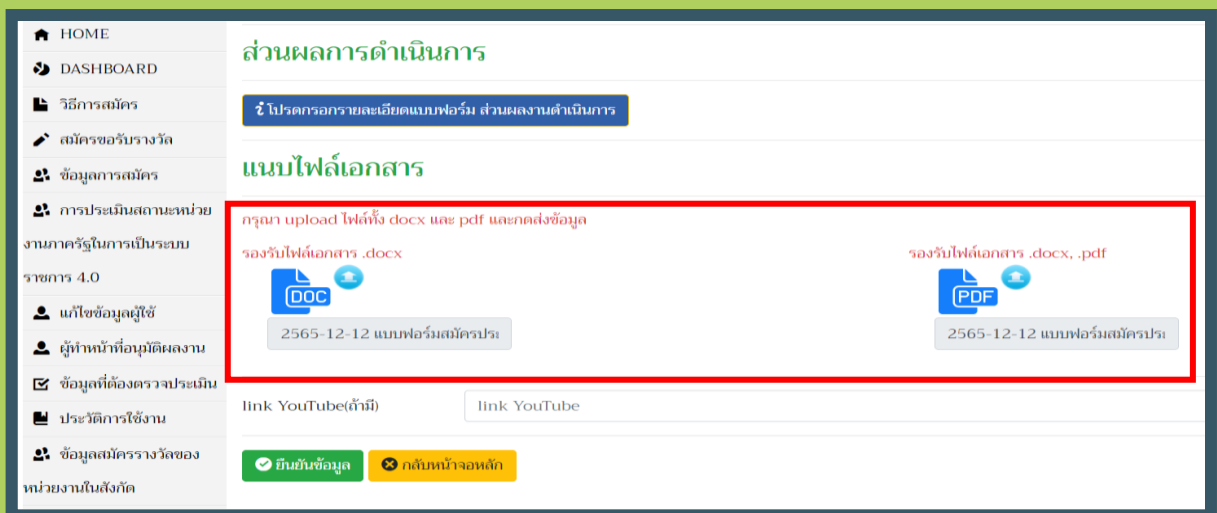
HOME

DASHBOARD

วิธีการสมัคร

สมัครขอรับรางวัล

ข้อมูลการสมัคร

การประเมินสถานะหน่วยงานภาครัฐในการเป็นระบบราชการ 4.0

แก้ไขข้อมูลผู้ใช้

ผู้ทำหน้าที่อนุมัติผลงาน

ข้อมูลที่ต้องตรวจประเมิน

ประวัติการใช้งาน

ข้อมูลสมัครรางวัลของหน่วยงานในสังกัด

ส่วนผลการดำเนินการ

โปรดกรอกรายละเอียดแบบฟอร์ม ส่วนผลงานดำเนินการ

แนบไฟล์เอกสาร

กรุณา upload ไฟล์ทั้ง docx และ pdf และกดส่งข้อมูล

รองรับไฟล์เอกสาร .docx

DOC

2565-12-12 แบบฟอร์มสมัครประ

รองรับไฟล์เอกสาร .docx, .pdf

PDF

2565-12-12 แบบฟอร์มสมัครประ

link YouTube(ถ้ามี)

link YouTube

ยืนยันข้อมูล

กลับหน้าจอหลัก